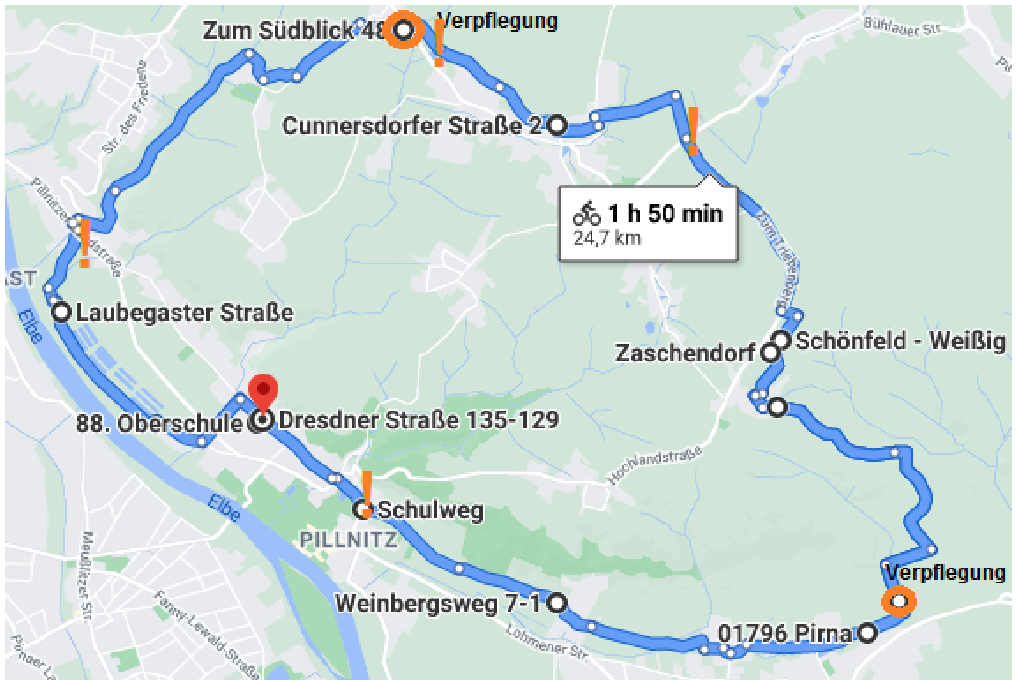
Zum Südblick 48
Verpflegung
Bühlauer Str.
Str. des Friedens
Cunnersdorfer Straße 2
1 h 50 min
24,7 km
Pillnitzer
Straße
AST
Elbe
Laubegaster Straße
Zum Triebenberg
Schönfeld - Weißig
Zaschendorf
88. Oberschule
Dresdner Straße 135-129
Hochlandstraße
Elbe
Schulweg
PILLNITZ
Meußlitzer Str.
Fanny-Lewald-Straße
Verpflegung
Weinbergsweg 7-1
Lohmener Str.
01796 Pirna
Pirnaer Land